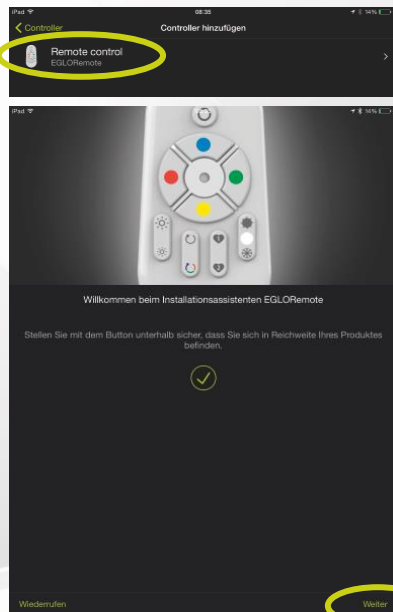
iPad
08:35
14%
Controller
Controller hinzufügen
Remote control
EGLORemote

iPad
14%

Willkommen beim Installationsassistenten EGLORemote

Stellen Sie mit dem Button unterhalb sicher, dass Sie sich in Reichweite Ihres Produktes befinden.

Wiederrufen
Weiter